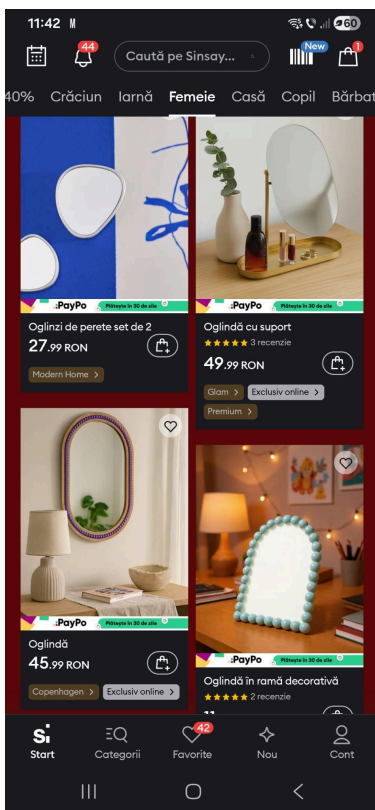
11:42 M

60

44

Caută pe Sinsay...

New

1

40% Crăciun Iarnă Femeie Casă Copil Bărbat

PayPo Plătește în 30 de zile

Oglinzi de perete set de 2

27.99 RON

Modern Home >

PayPo Plătește în 30 de zile

Oglindă cu suport

★★★★★ 3 recenzie

49.99 RON

Glam > Exclusiv online >

Premium >

PayPo Plătește în 30 de zile

Oglindă

45.99 RON

Copenhagen > Exclusiv online >

PayPo Plătește în 30 de zile

Oglindă în ramă decorativă

★★★★★ 2 recenzie

Start Categorii 42 Favorite Nou Cont